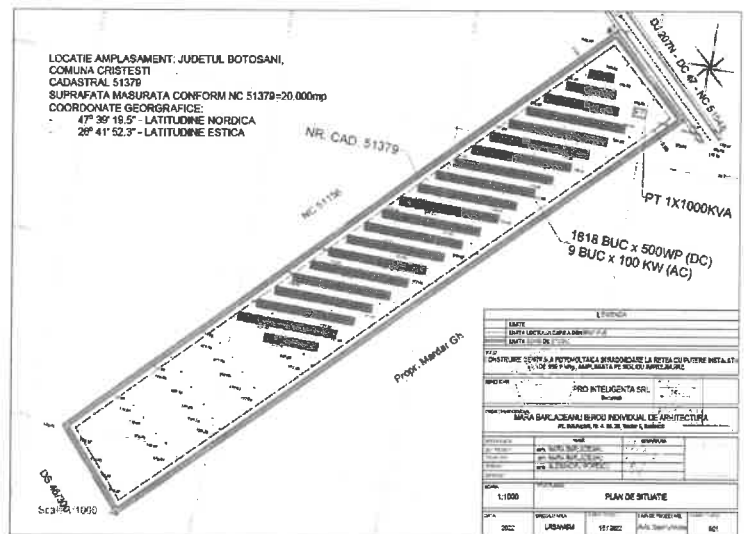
LOCATIE AMPLASAMENT: JUDETUL BOTOSANI, COMUNA CRISTESTI
CADASTRAL 51379
SUPRAFATA MASURATA CONFORM NC 51379=20.000mp
COORDONATE GEORGRAFICE:
- 47° 39' 19.5" - LATITUDINE NORDICA
- 26° 41' 52.3" - LATITUDINE ESTICA

NR. CAD. 51379

NC 51156

DJ 207N - DC 47 - NC 51545

PT 1X1000KVA

1618 BUC x 500WP (DC)
9 BUC x 100 KW (AC)

Prop. Mardar Gh

DS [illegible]

Scara 1:1000

LEGENDA
LIMITE
LIMITA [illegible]
LIMITA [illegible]

CONSTRUIRE CENTRALA FOTOVOLTAICA SI RACORDARE LA RETEA CU PUTERE INSTALATA DE 999 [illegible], AMPLASATA PE SOLUL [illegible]

PRO INTELIGENTA SRL

MARA BARCACEANU BIROU INDIVIDUAL DE ARHITECTURA

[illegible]

1:1000

PLAN DE SITUATIE

2022 | LRSAMANA | 15/1/2022 | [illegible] | A01